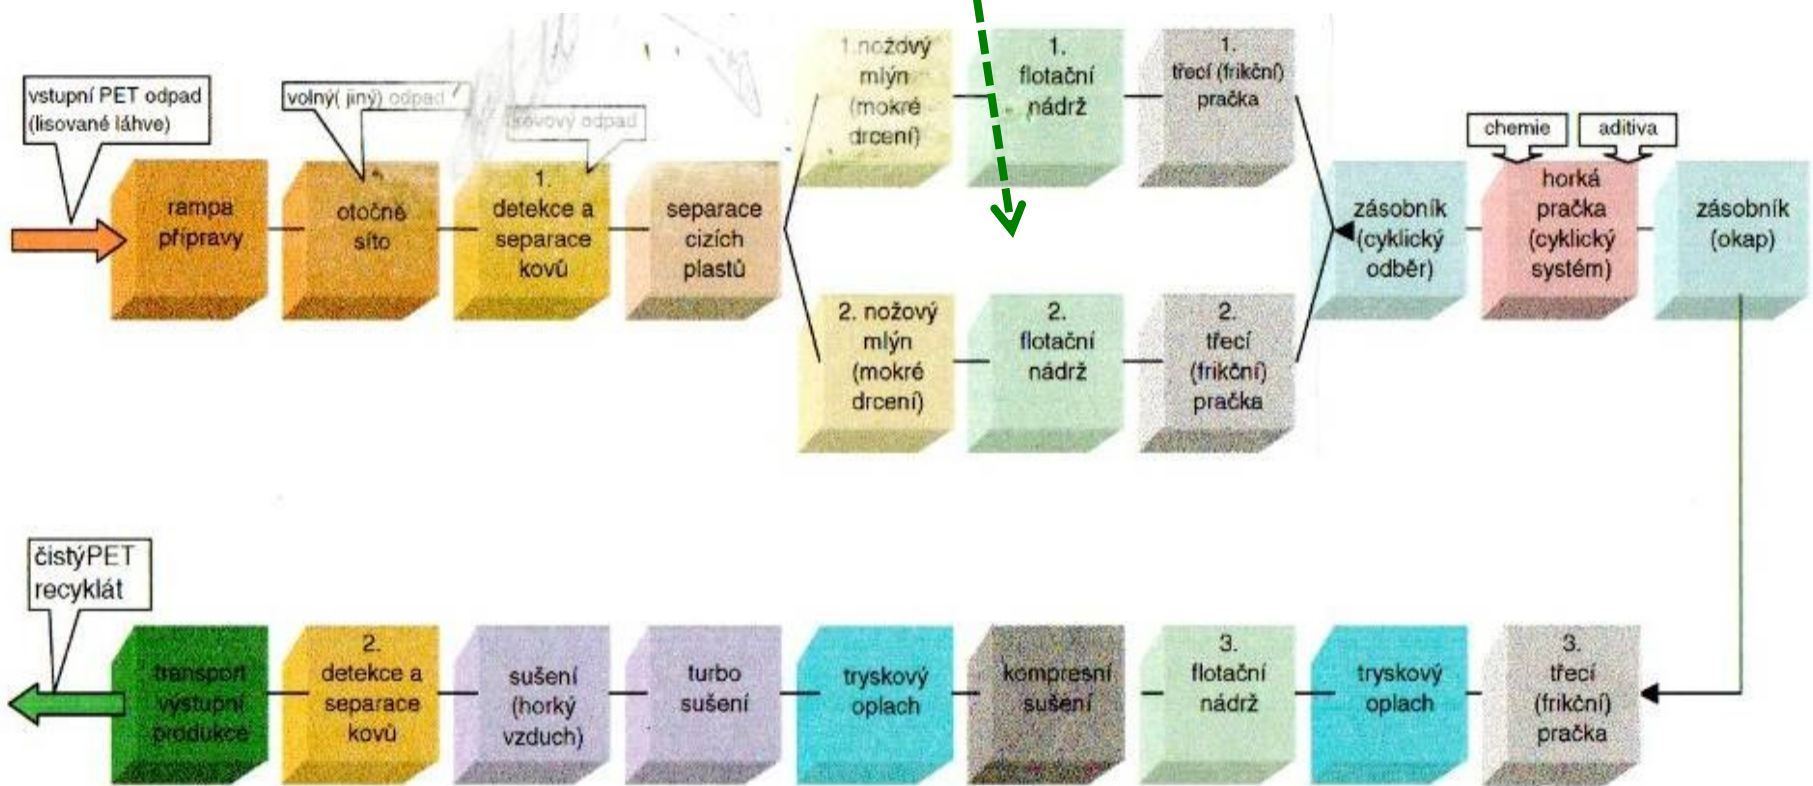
vstupní PET odpad (lisované láhve)

volný( jiný) odpad

sevový odpad

rampa přípravy

otočné síto

1. detekce a separace kovů

separace cizích plastů

1. nožový mlýn (mokré drcení)

1. flotační nádrž

1. třecí (frikční) pračka

2. nožový mlýn (mokré drcení)

2. flotační nádrž

2. třecí (frikční) pračka

zásobník (cyklický odběr)

chemie

aditiva

horká pračka (cyklický systém)

zásobník (okap)

3. třecí (frikční) pračka

tryskový oplach

3. flotační nádrž

kompresní sušení

tryskový oplach

turbo sušení

sušení (horký vzduch)

2. detekce a separace kovů

transport výstupní produkce

čistýPET recyklát